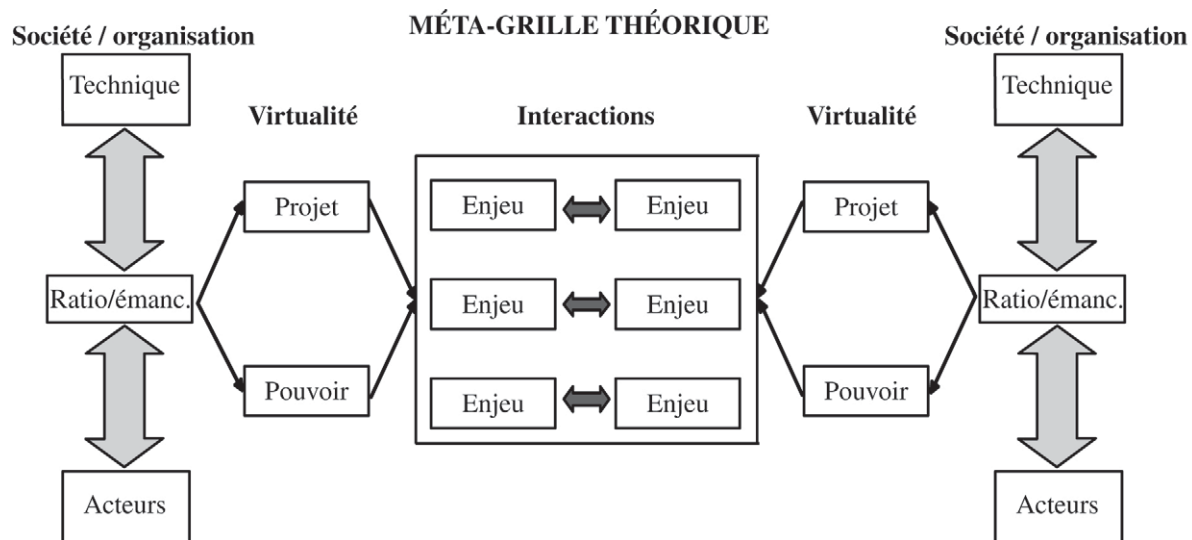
MÉTA-GRILLE THÉORIQUE

Société / organisation

Technique

Ratio/émanc.

Acteurs

Virtualité

Projet

Pouvoir

Interactions

Enjeu

Enjeu

Enjeu

Enjeu

Enjeu

Enjeu

Virtualité

Projet

Pouvoir

Société / organisation

Technique

Ratio/émanc.

Acteurs